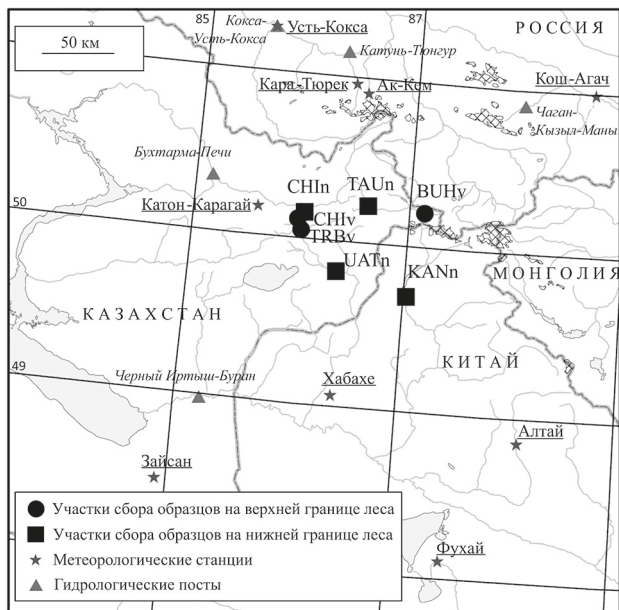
85
87
50 км
Кокса-Усть-Кокса
Усть-Кокса
РОССИЯ
Катунь-Тюнгур
Кара-Тюрек
Ак-Кем
Кош-Агач
Чаган-Кызыл-Маны
Бухтарма-Печи
CHIn
TAUn
BUHy
50
Катон-Карагай
CHIv
TRBv
UATn
KANn
МОНГОЛИЯ
КАЗАХСТАН
КИТАЙ
49
Черный Иртыш-Буран
Хабахе
Алтай
Зайсан
Участки сбора образцов на верхней границе леса
Участки сбора образцов на нижней границе леса
Метеорологические станции
Гидрологические посты
Фухай